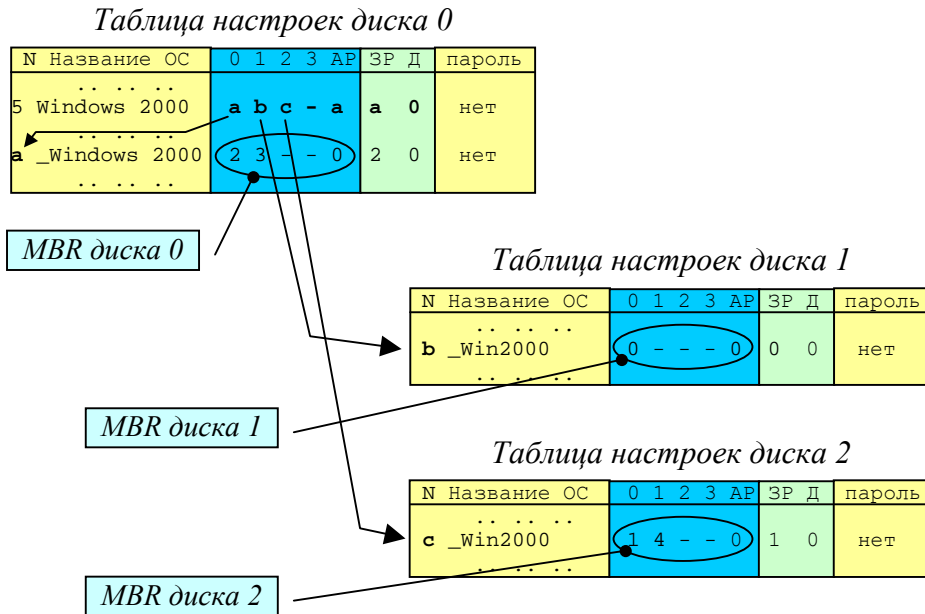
Таблица настроек диска 0

| N Название ОС | 0 1 2 3 AP | ЗР Д | пароль |
|---|---|---|---|
| .. .. .. | | | |
| 5 Windows 2000 | a b c - a | a 0 | нет |
| .. .. .. | | | |
| a _Windows 2000 | 2 3 - - 0 | 2 0 | нет |
| .. .. .. | | | |

MBR диска 0

Таблица настроек диска 1

| N Название ОС | 0 1 2 3 AP | ЗР Д | пароль |
|---|---|---|---|
| .. .. .. | | | |
| b _Win2000 | 0 - - - 0 | 0 0 | нет |
| .. .. .. | | | |

MBR диска 1

Таблица настроек диска 2

| N Название ОС | 0 1 2 3 AP | ЗР Д | пароль |
|---|---|---|---|
| .. .. .. | | | |
| c _Win2000 | 1 4 - - 0 | 1 0 | нет |
| .. .. .. | | | |

MBR диска 2